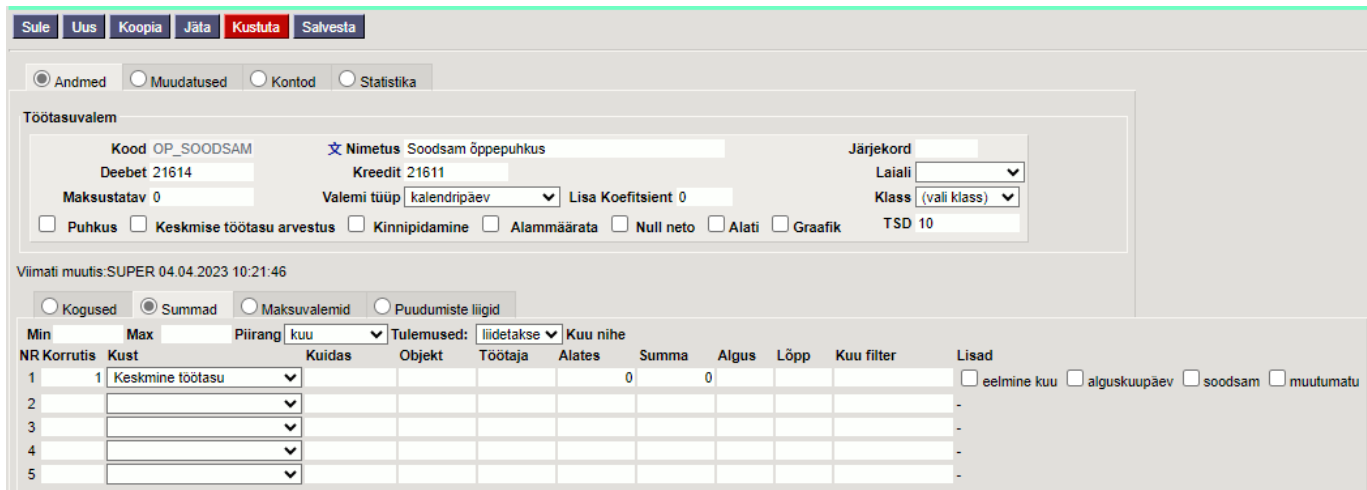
Sule Uus Koopia Jäta Kustuta Salvesta

Andmed Muudatused Kontod Statistika

Töötasuvalem

Kood OP_SOODSAM
文 Nimetus Soodsam õppepuhkus
Järjekord
Deebet 21614
Kreedit 21611
Laiali
Maksustatav 0
Valemi tüüp kalendripäev
Lisa Koefitsient 0
Klass (vali klass)
Puhkus Keskmise töötasu arvestus Kinnipidamine Alammäärata Null neto Alati Graafik
TSD 10

Viimati muutis:SUPER 04.04.2023 10:21:46

Kogused Summad Maksuvalemid Puudumiste liigid

Min Max Piirang kuu Tulemused: liidetakse Kuu nihe

| NR | Korrutis | Kust | Kuidas | Objekt | Töötaja | Alates | Summa | Algus | Lõpp | Kuu filter | Lisad |
|---|---|---|---|---|---|---|---|---|---|---|---|
| 1 | 1 | Keskmine töötasu | | | | 0 | 0 | | | | eelmine kuu alguskuupäev soodsam muutumatu |
| 2 | | | | | | | | | | | - |
| 3 | | | | | | | | | | | - |
| 4 | | | | | | | | | | | - |
| 5 | | | | | | | | | | | - |